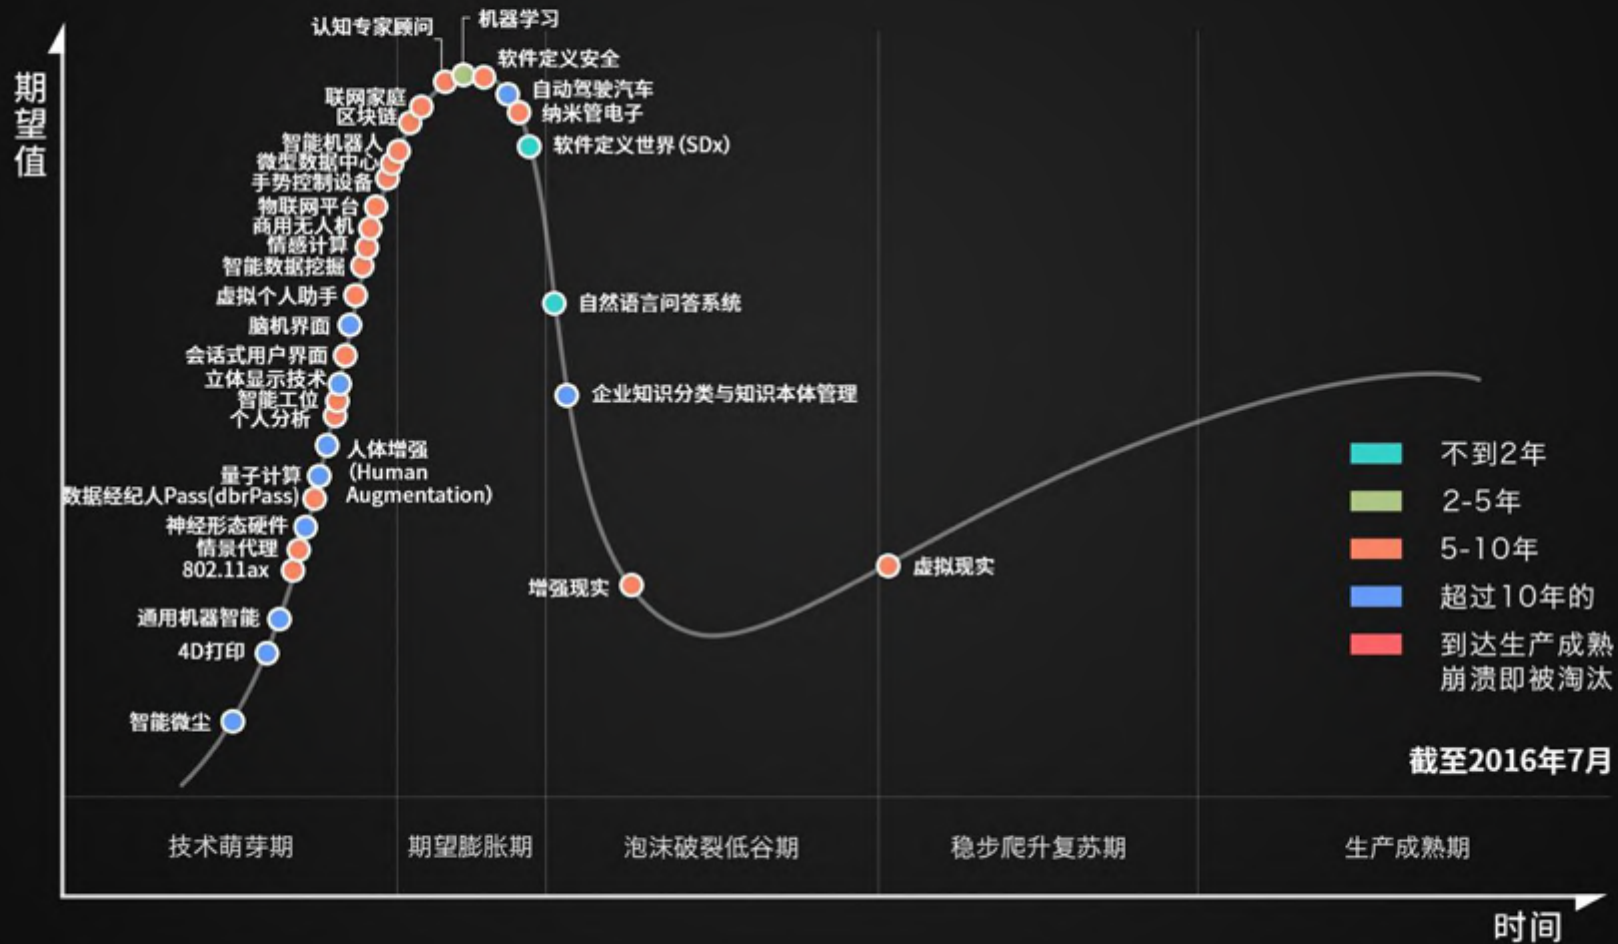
期望值

认知专家顾问
机器学习
软件定义安全
联网家庭
区块链
自动驾驶汽车
纳米管电子
软件定义世界(SDx)
智能机器人
微型数据中心
手势控制设备
物联网平台
商用无人机
情感计算
智能数据挖掘
虚拟个人助手
脑机界面
会话式用户界面
立体显示技术
智能工位
个人分析
人体增强 (Human Augmentation)
量子计算
数据经纪人Pass(dbrPass)
神经形态硬件
情景代理
802.11ax
通用机器智能
4D打印
智能微尘
自然语言问答系统
企业知识分类与知识本体管理
增强现实
虚拟现实

不到2年
2-5年
5-10年
超过10年的
到达生产成熟
崩溃即被淘汰

截至2016年7月

技术萌芽期
期望膨胀期
泡沫破裂低谷期
稳步爬升复苏期
生产成熟期

时间